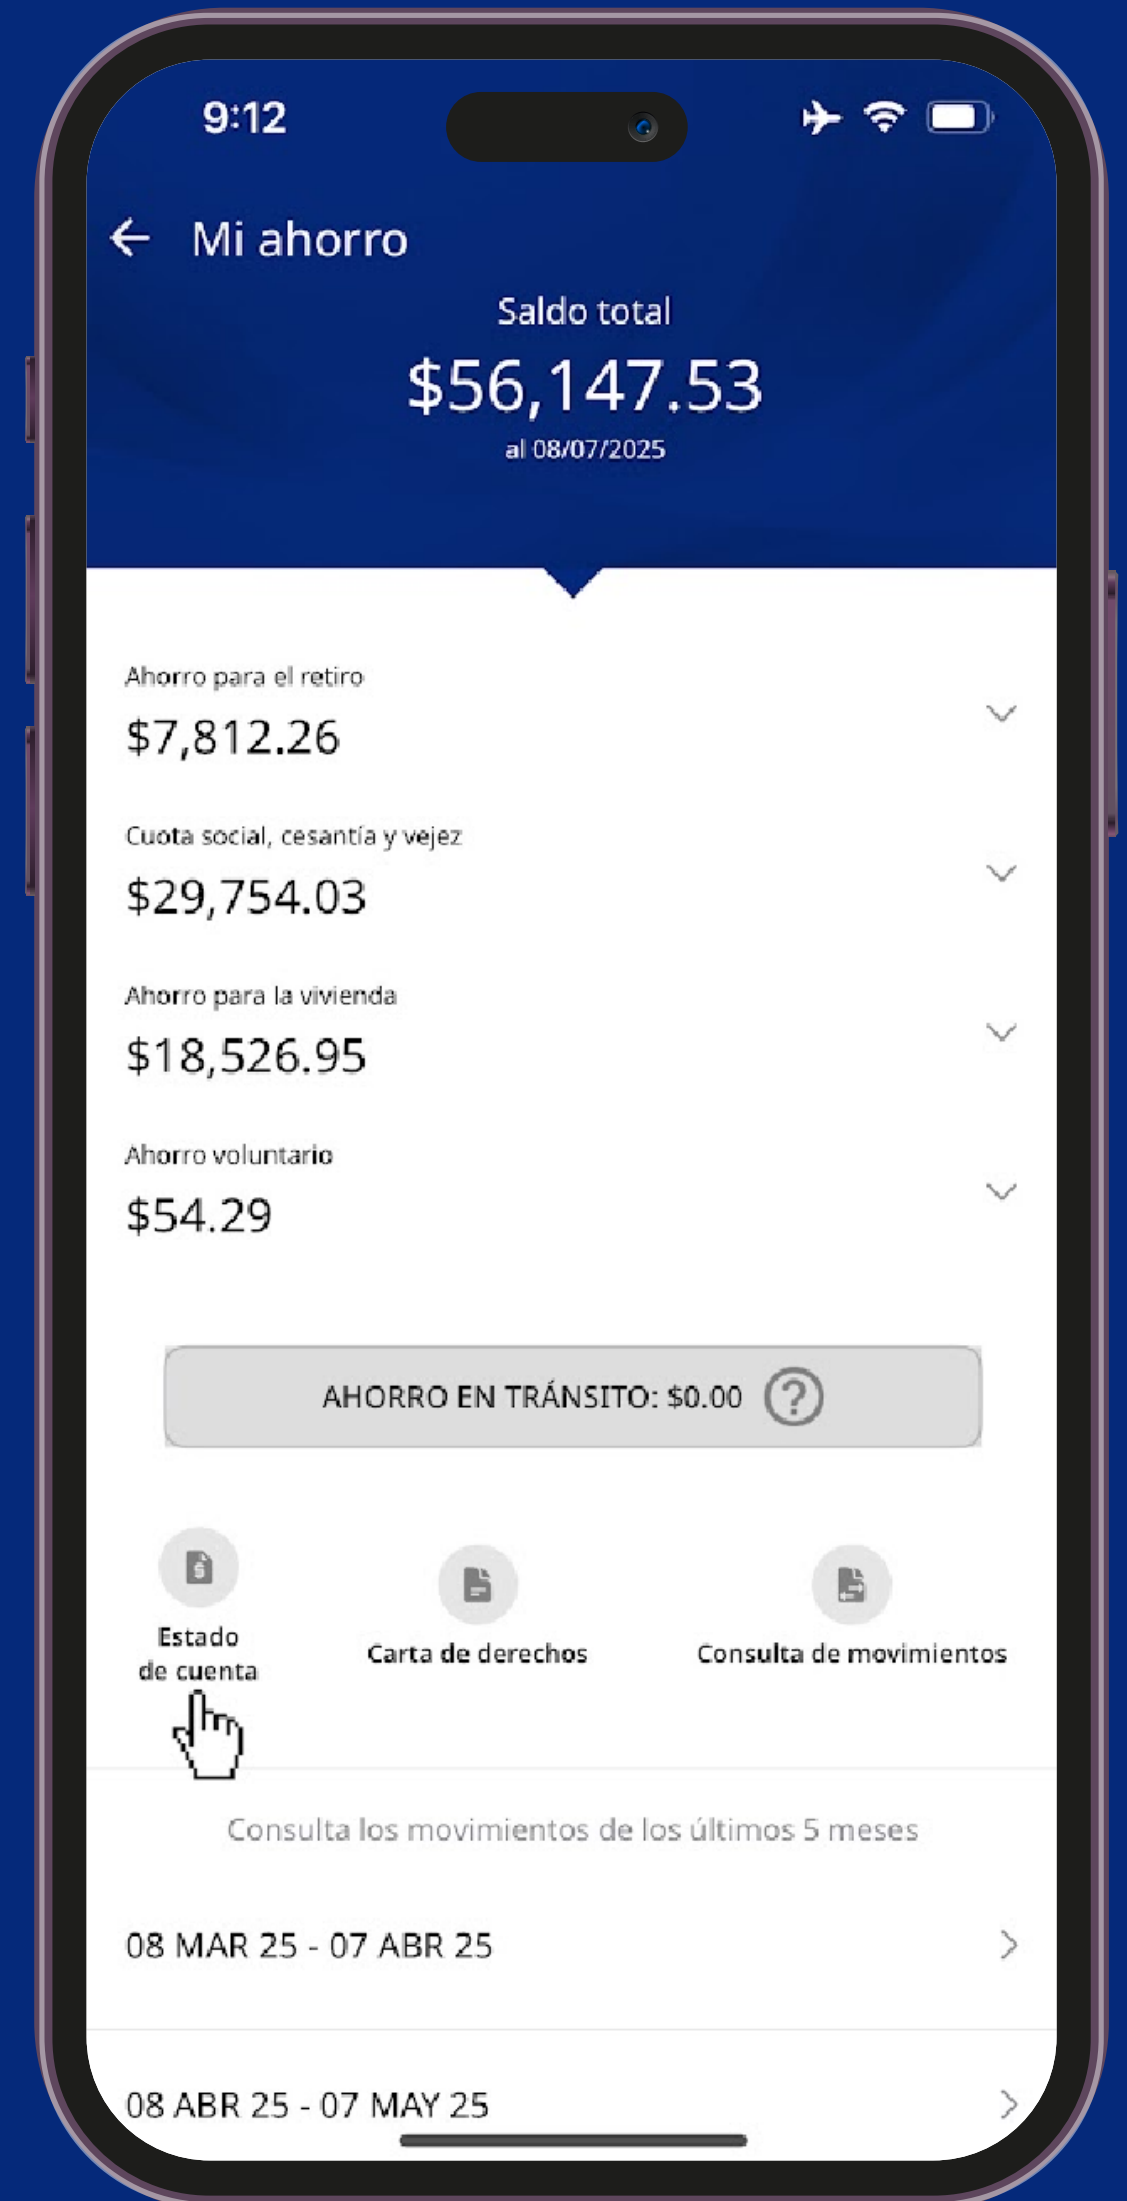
9:12

Mi ahorro

Saldo total
$56,147.53
al 08/07/2025

Ahorro para el retiro
$7,812.26

Cuota social, cesantía y vejez
$29,754.03

Ahorro para la vivienda
$18,526.95

Ahorro voluntario
$54.29

AHORRO EN TRÁNSITO: $0.00

Estado de cuenta

Carta de derechos

Consulta de movimientos

Consulta los movimientos de los últimos 5 meses

08 MAR 25 - 07 ABR 25

08 ABR 25 - 07 MAY 25